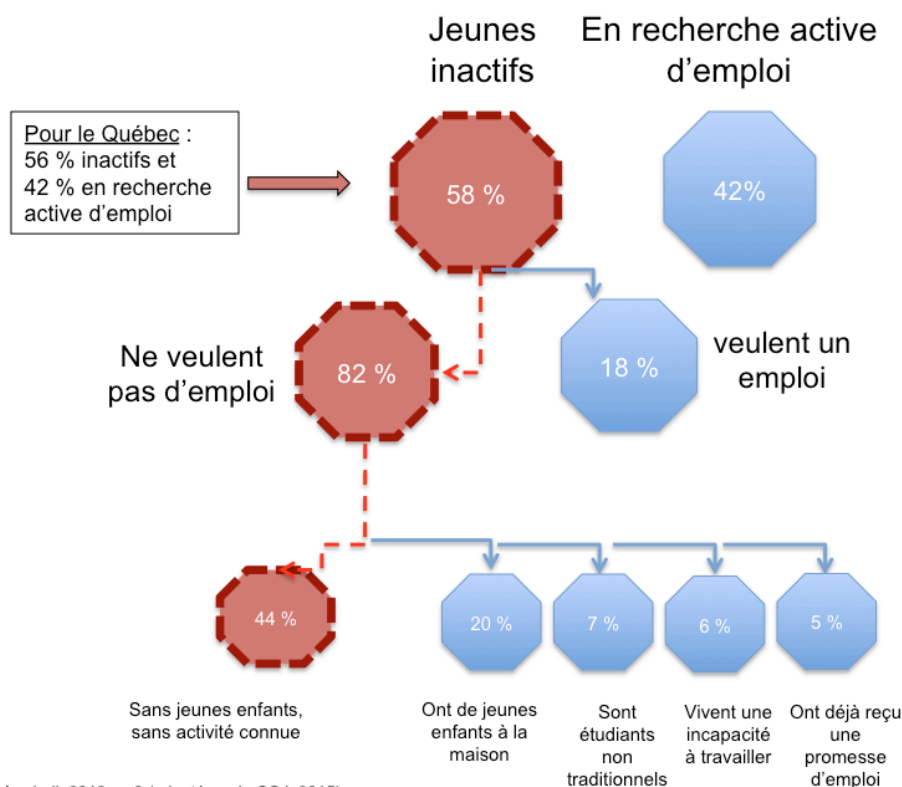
Jeunes inactifs

En recherche active d'emploi

Pour le Québec :
56 % inactifs et
42 % en recherche active d'emploi

58 %

42%

Ne veulent pas d'emploi

82 %

18 %

veulent un emploi

44 %

20 %

7 %

6 %

5 %

Sans jeunes enfants, sans activité connue

Ont de jeunes enfants à la maison

Sont étudiants non traditionnels

Vivent une incapacité à travailler

Ont déjà reçu une promesse d'emploi

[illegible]